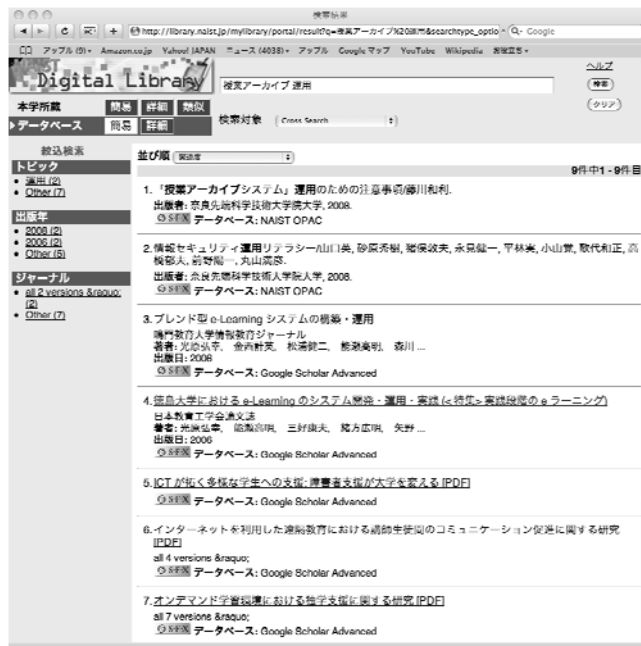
検索結果

http://library.naist.jp/mylibrary/portal/result?q=授業アーカイブ%20運用&searchtype_optio Q- Google

アップル (9) Amazon.co.jp Yahoo! JAPAN ニュース (4038) アップル Google マップ YouTube Wikipedia 投稿主 ▾

Digital Library

授業アーカイブ 運用

ヘルプ
検索
クリア

本学所蔵 簡易 詳細 類似
データベース 簡易 詳細

検索対象 Cross Search

絞込検索
トピック
• 運用 (2)
• Other (7)

出版年
• 2008 (2)
• 2006 (2)
• Other (5)

ジャーナル
• all 2 versions &raquo; (2)
• Other (7)

並び順 関連度

9件中1 - 9件目

1.「授業アーカイブシステム」運用のための注意事項/藤川和利.
出版者: 奈良先端科学技術大学院大学, 2008.
S·F·X データベース: NAIST OPAC

2.情報セキュリティ運用リテラシー/山口英, 砂原秀樹, 猪俣敦夫, 永見健一, 平林実, 小山覚, 歌代和正, 高橋郁夫, 岩野陽一, 丸山満彦.
出版者: 奈良先端科学技術大学院大学, 2008.
S·F·X データベース: NAIST OPAC

3.ブレンド型 e-Learning システムの構築・運用
鳴門教育大学情報教育ジャーナル
著者: 光原弘幸, 金西計英, 松浦健二, 鶴淵直明, 森川 ...
出版日: 2006
S·F·X データベース: Google Scholar Advanced

4.徳島大学における e-Learning のシステム構築・運用・実践 (<特集>実践段階の e ラーニング)
日本教育工学会論文誌
著者: 光原弘幸, 松浦宗明, 三好康夫, 緒方広明, 矢野 ...
出版日: 2006
S·F·X データベース: Google Scholar Advanced

5.ICT が拓く多様な学生への支援: 障害者支援が大学を変える [PDF]
S·F·X データベース: Google Scholar Advanced

6.インターネットを利用した遠隔教育における遠隔生徒間のコミュニケーション促進に関する研究 [PDF]
all 4 versions &raquo;
S·F·X データベース: Google Scholar Advanced

7.オンデマンド学習環境における独学支援に関する研究 [PDF]
all 7 versions &raquo;
S·F·X データベース: Google Scholar Advanced